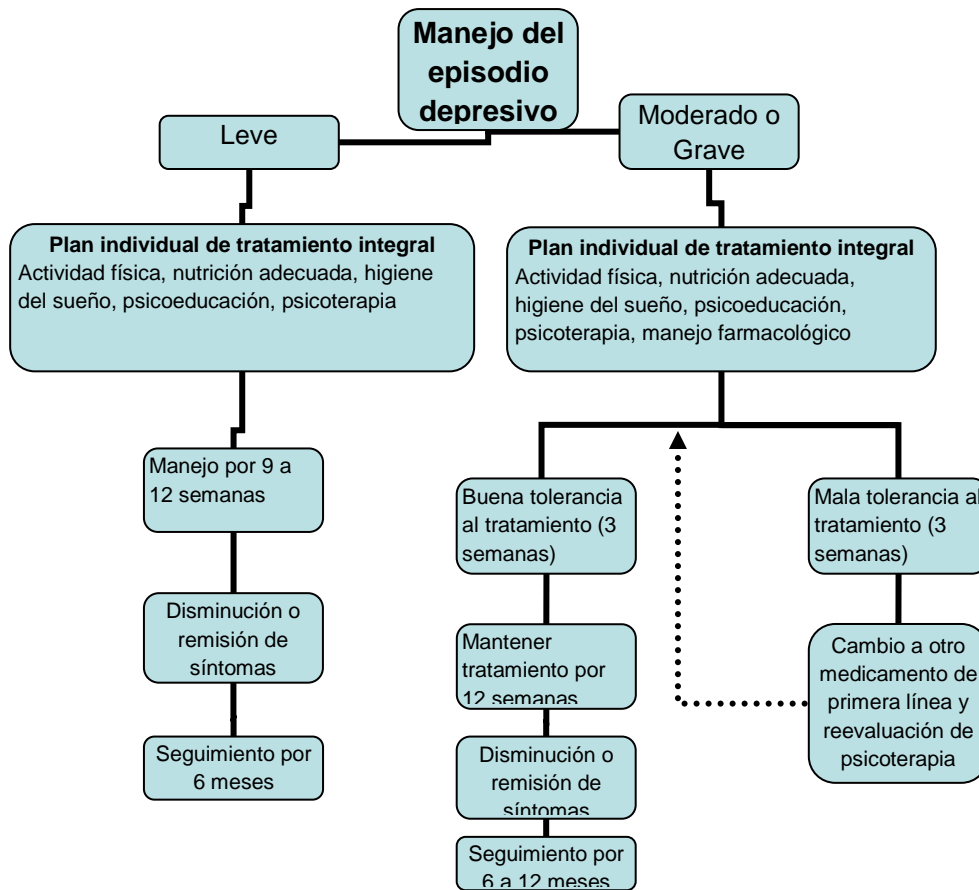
Manejo del episodio depresivo

Leve

Moderado o Grave

**Plan individual de tratamiento integral**
Actividad física, nutrición adecuada, higiene del sueño, psicoeducación, psicoterapia

**Plan individual de tratamiento integral**
Actividad física, nutrición adecuada, higiene del sueño, psicoeducación, psicoterapia, manejo farmacológico

Manejo por 9 a 12 semanas

Disminución o remisión de síntomas

Seguimiento por 6 meses

Buena tolerancia al tratamiento (3 semanas)

Mantener tratamiento por 12 semanas

Disminución o remisión de síntomas

Seguimiento por 6 a 12 meses

Mala tolerancia al tratamiento (3 semanas)

Cambio a otro medicamento de primera línea y reevaluación de psicoterapia